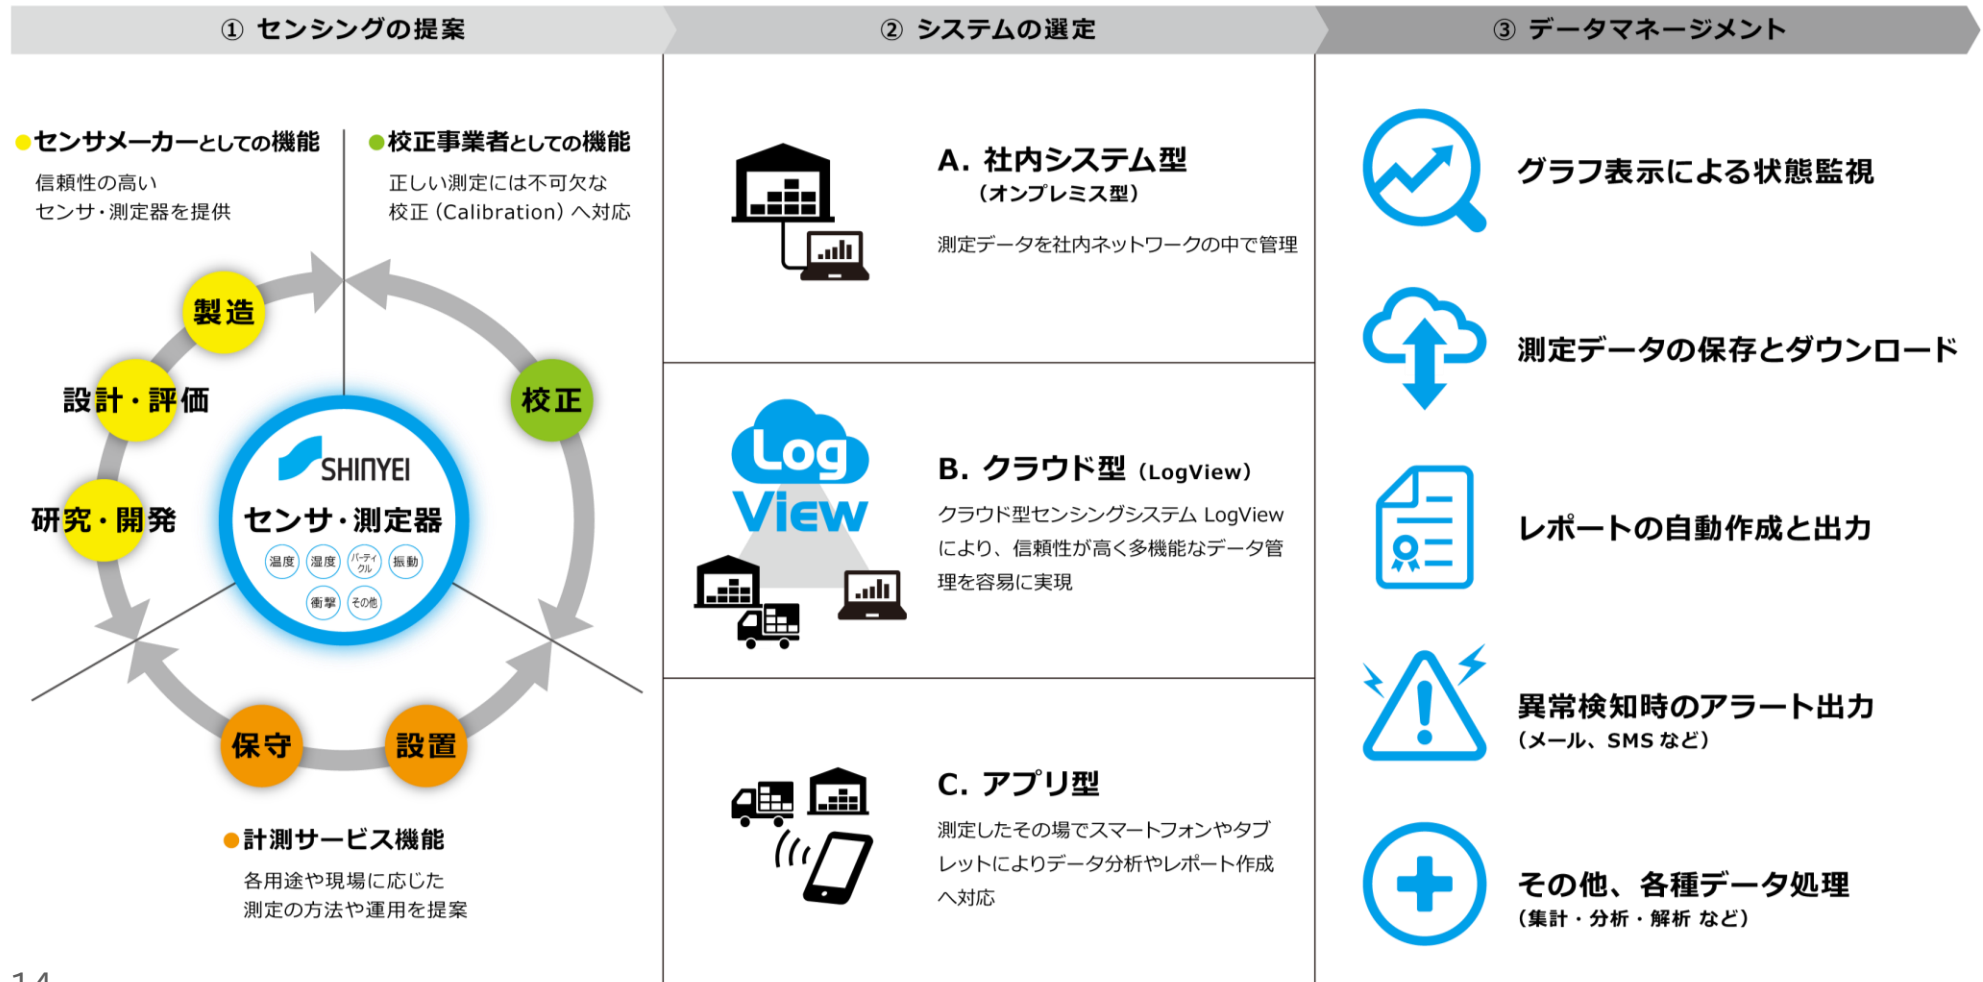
① センシングの提案

●センサメーカーとしての機能
信頼性の高い
センサ・測定器を提供

●校正事業者としての機能
正しい測定には不可欠な
校正（Calibration）へ対応

製造

設計・評価

研究・開発

校正

SHINYEI
センサ・測定器
温度 湿度 パーティクル 振動
衝撃 その他

保守

設置

●計測サービス機能
各用途や現場に応じた
測定の方法や運用を提案

② システムの選定

A. 社内システム型
（オンプレミス型）
測定データを社内ネットワークの中で管理

Log View

B. クラウド型（LogView）
クラウド型センシングシステム LogViewにより、信頼性が高く多機能なデータ管理を容易に実現

C. アプリ型
測定したその場でスマートフォンやタブレットによりデータ分析やレポート作成へ対応

③ データマネージメント

グラフ表示による状態監視

測定データの保存とダウンロード

レポートの自動作成と出力

異常検知時のアラート出力
（メール、SMS など）

その他、各種データ処理
（集計・分析・解析 など）

14